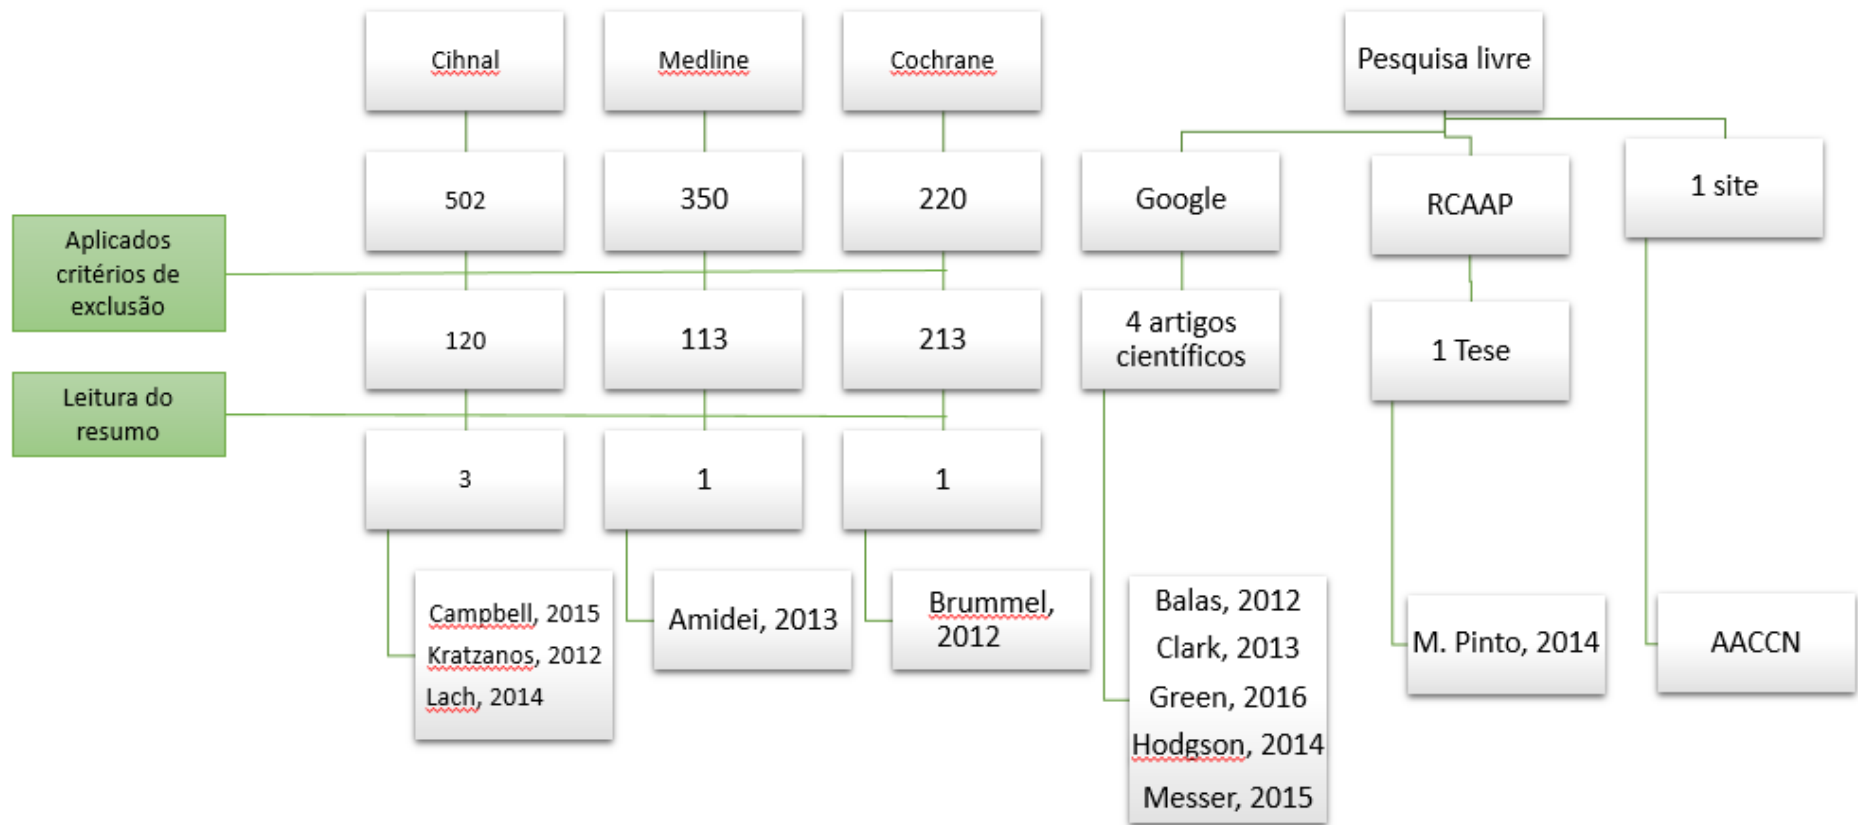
Cihnal

Medline

Cochrane

Pesquisa livre

502

350

220

Google

RCAAP

1 site

Aplicados critérios de exclusão

120

113

213

4 artigos científicos

1 Tese

Leitura do resumo

3

1

1

Campbell, 2015
Kratzanos, 2012
Lach, 2014

Amidei, 2013

Brummel, 2012

Balas, 2012
Clark, 2013
Green, 2016
Hodgson, 2014
Messer, 2015

M. Pinto, 2014

AACCN